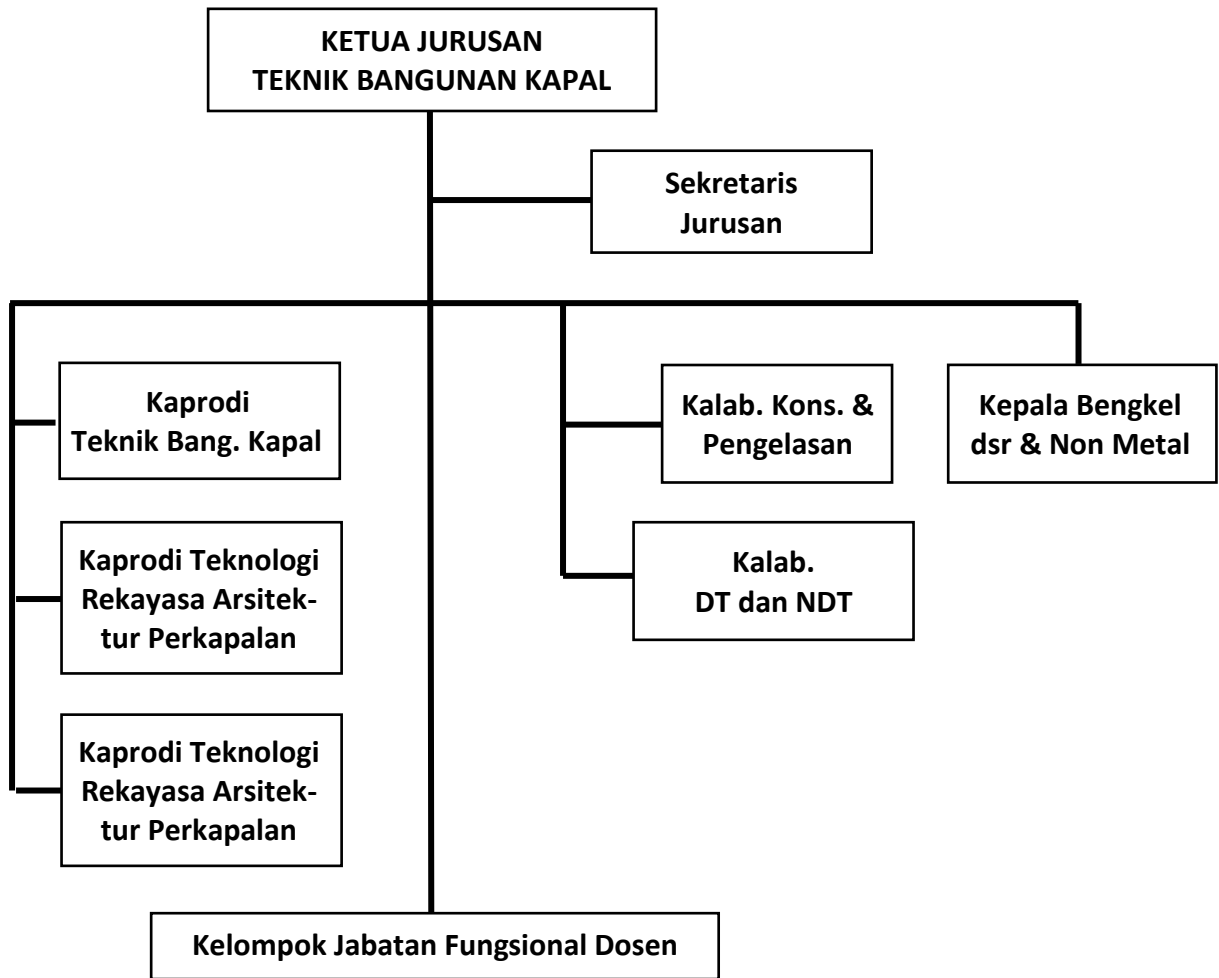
KETUA JURUSAN
TEKNIK BANGUNAN KAPAL

Sekretaris
Jurusan

Kaprodi
Teknik Bang. Kapal

Kaprodi Teknologi Rekayasa Arsitektur Perkapalan

Kaprodi Teknologi Rekayasa Arsitektur Perkapalan

Kalab. Kons. & Pengelasan

Kalab.
DT dan NDT

Kepala Bengkel dsr & Non Metal

Kelompok Jabatan Fungsional Dosen